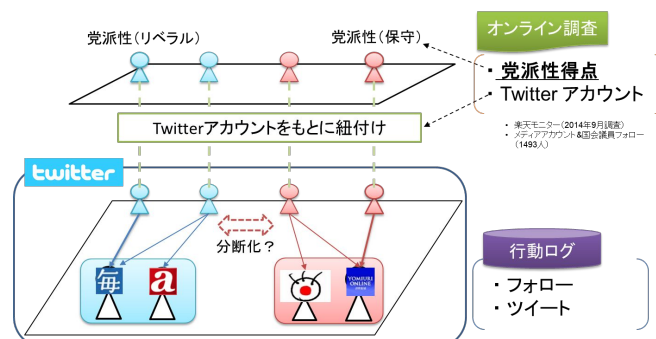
党派性(リベラル)

党派性(保守)

オンライン調査

・党派性得点
・Twitter アカウント

・楽天モニター(2014年9月調査)
・メディアアカウント&国会議員フォロー(1493人)

Twitterアカウントをもとに紐付け

twitter

分断化？

毎

a

YOMIURI ONLINE

行動ログ

・フォロー
・ツイート